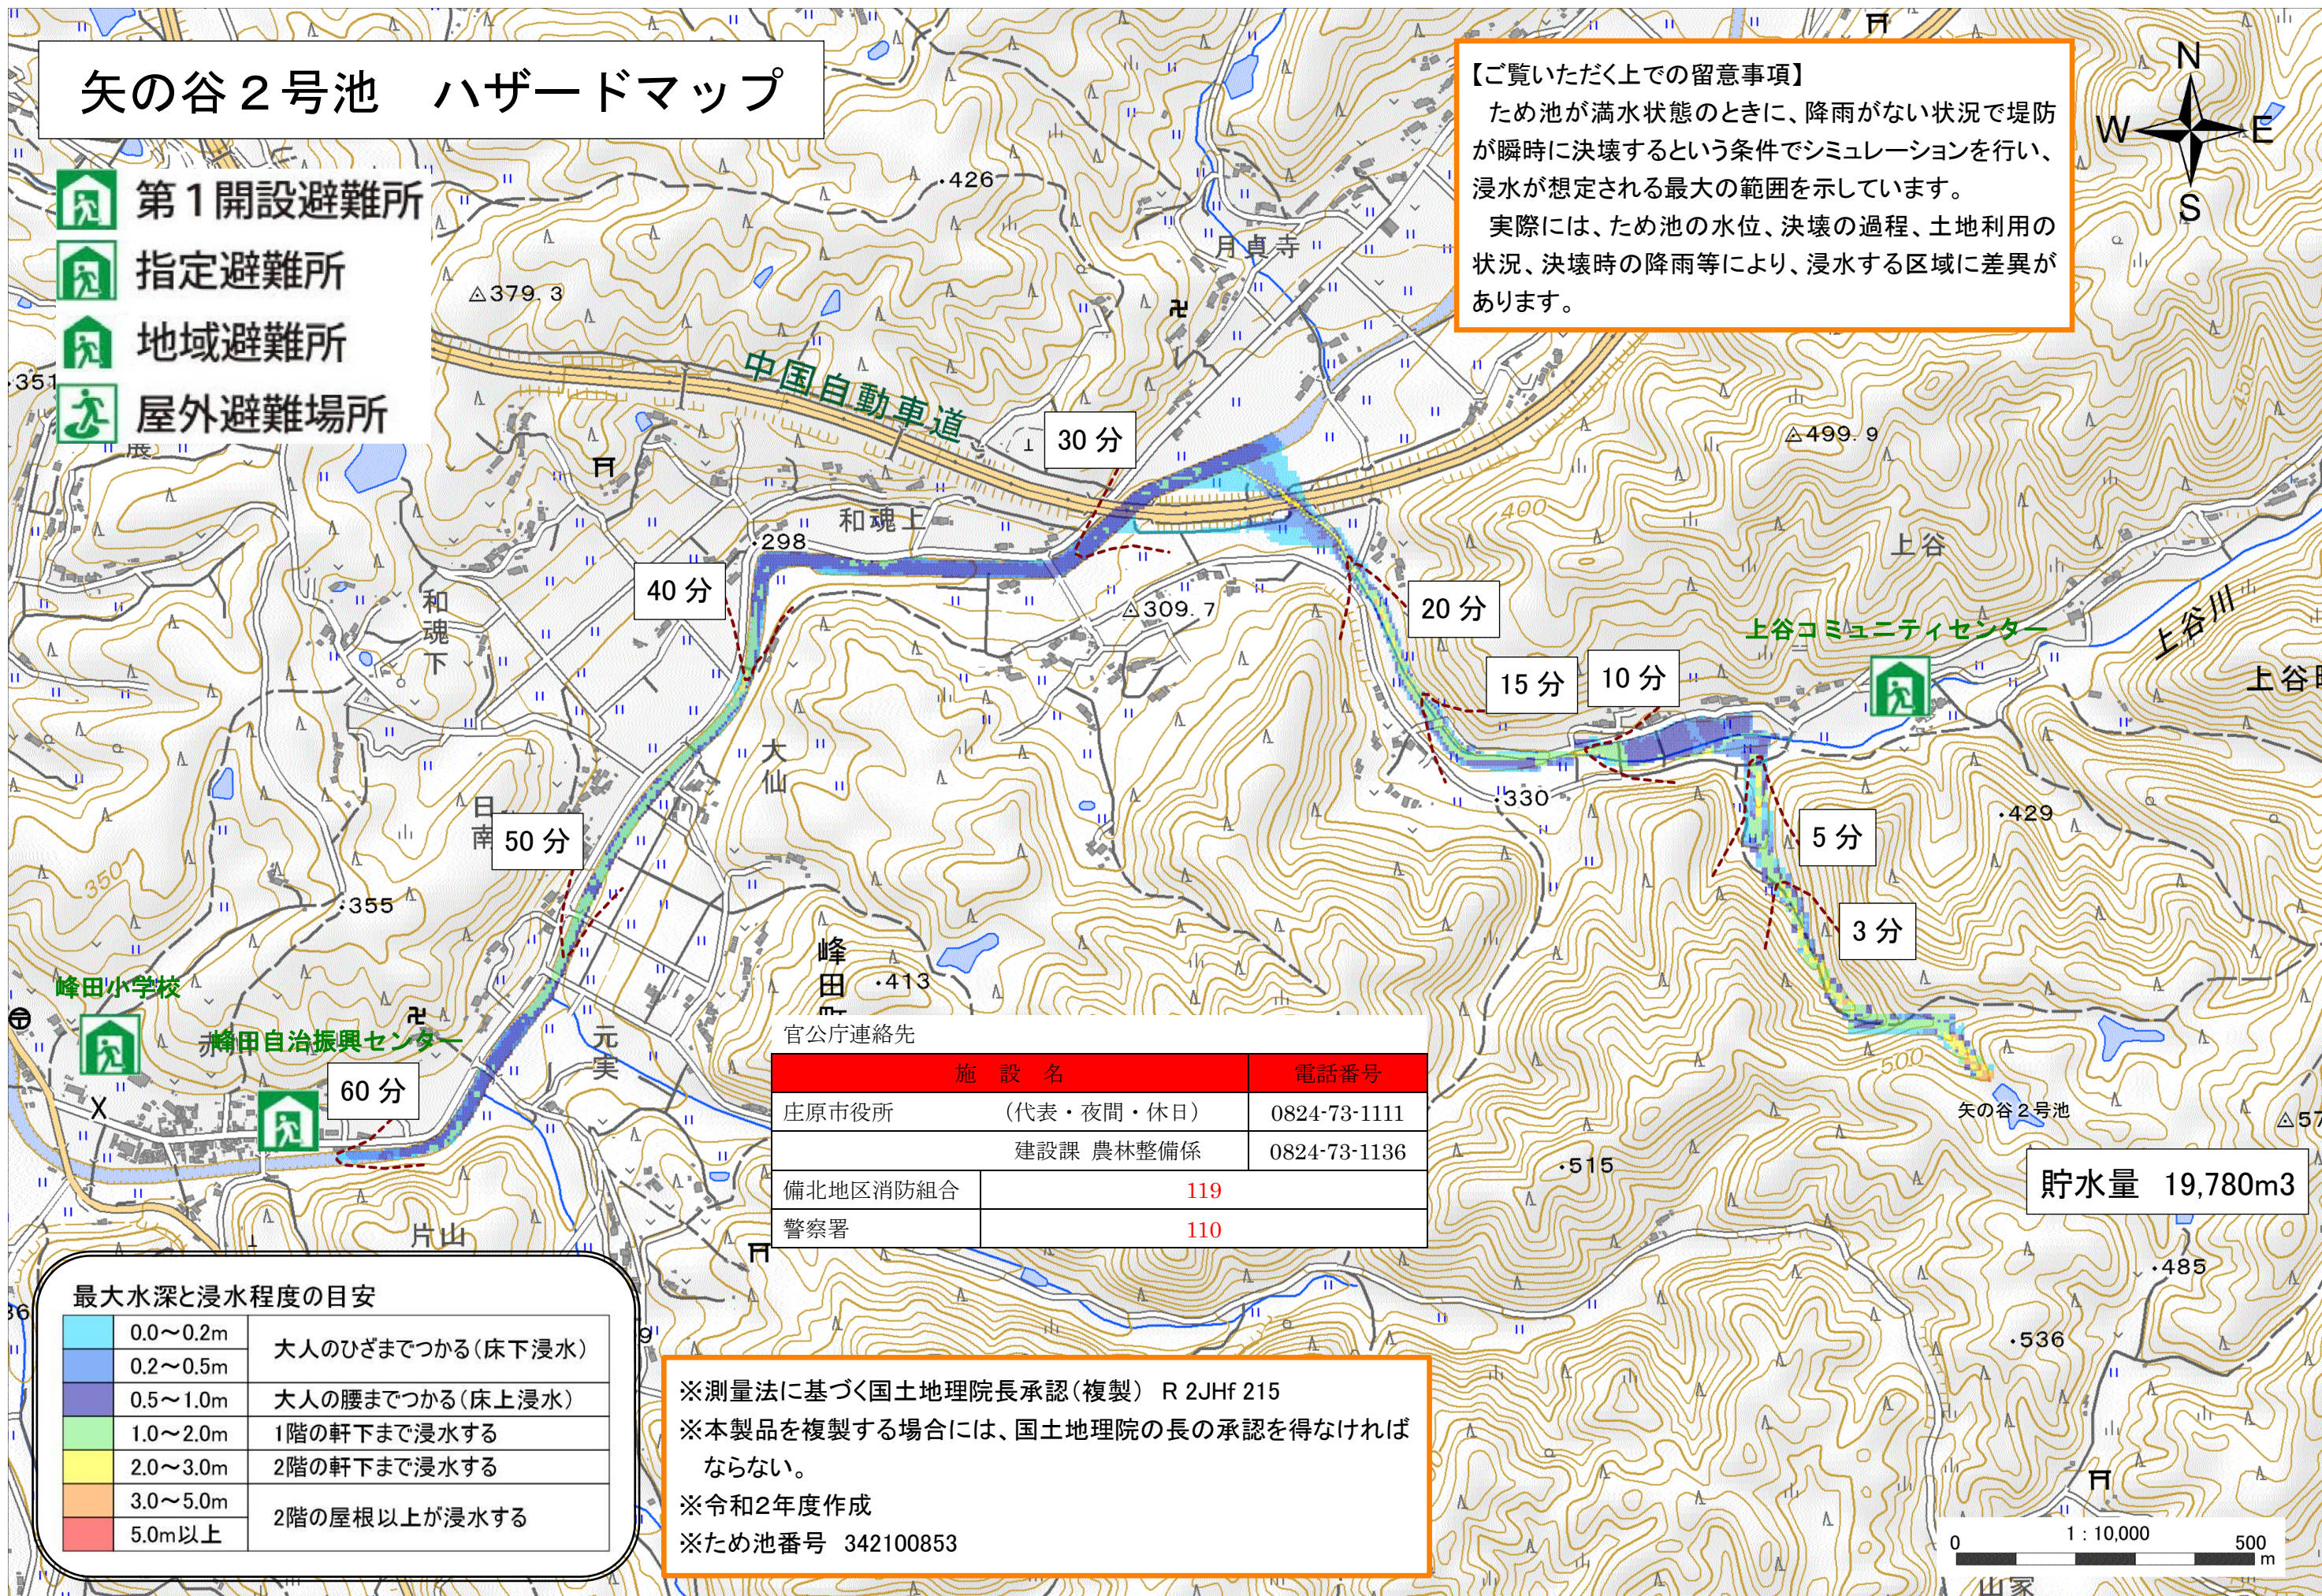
矢の谷２号池　ハザードマップ

第１開設避難所
指定避難所
地域避難所
屋外避難場所

【ご覧いただく上での留意事項】
ため池が満水状態のときに、降雨がない状況で堤防が瞬時に決壊するという条件でシミュレーションを行い、浸水が想定される最大の範囲を示しています。
実際には、ため池の水位、決壊の過程、土地利用の状況、決壊時の降雨等により、浸水する区域に差異があります。

N
W
E
S

.426
△379.3
.351
月貞寺
中国自動車道
30分
△499.9
和魂上
.298
40分
△309.7
400
上谷
20分
上谷川
上谷コミュニティセンター
上谷
15分
10分
和魂下
大仙
.330
.429
日南
50分
5分
350
.355
3分
峰田町
.413
峰田小学校
峰田自治振興センター
元実
60分
500
矢の谷２号池
.515
貯水量　19,780m3
片山
.485
.536

官公庁連絡先
| 施　設　名 | | 電話番号 |
|---|---|---|
| 庄原市役所 | （代表・夜間・休日） | 0824-73-1111 |
| | 建設課　農林整備係 | 0824-73-1136 |
| 備北地区消防組合 | | 119 |
| 警察署 | | 110 |

最大水深と浸水程度の目安
| | |
|---|---|
| 0.0～0.2m | 大人のひざまでつかる（床下浸水） |
| 0.2～0.5m | |
| 0.5～1.0m | 大人の腰までつかる（床上浸水） |
| 1.0～2.0m | 1階の軒下まで浸水する |
| 2.0～3.0m | 2階の軒下まで浸水する |
| 3.0～5.0m | 2階の屋根以上が浸水する |
| 5.0m以上 | |

※測量法に基づく国土地理院長承認（複製）　R 2JHf 215
※本製品を複製する場合には、国土地理院の長の承認を得なければならない。
※令和2年度作成
※ため池番号　342100853

0　1：10,000　500 m